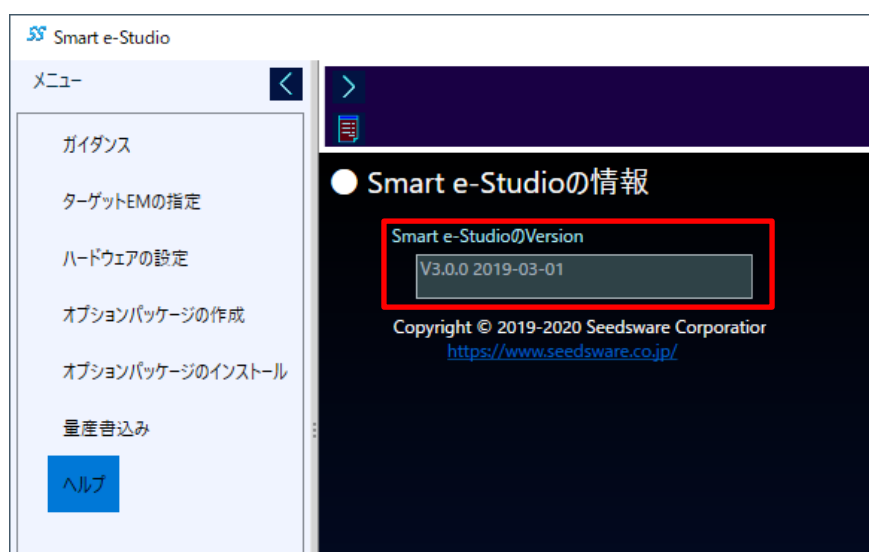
SS Smart e-Studio

メニュー

ガイダンス

ターゲットEMの指定

ハードウェアの設定

オプションパッケージの作成

オプションパッケージのインストール

量産書込み

ヘルプ

● Smart e-Studioの情報

Smart e-StudioのVersion

V3.0.0 2019-03-01

Copyright © 2019-2020 Seedsware Corporatior

https://www.seedsware.co.jp/